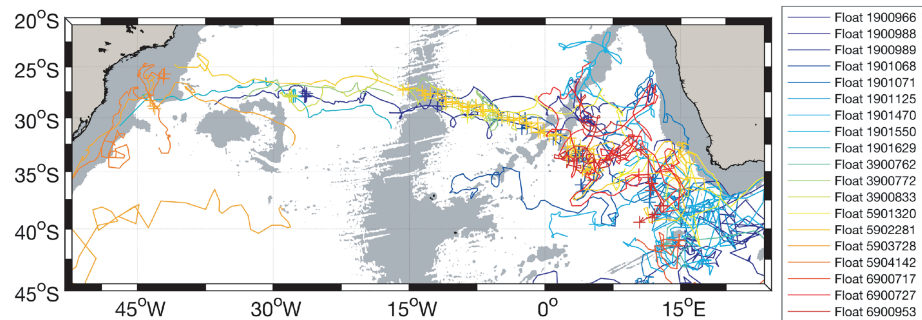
20°S
25°S
30°S
35°S
40°S
45°S
45°W
30°W
15°W
0°
15°E

Float 1900966
Float 1900988
Float 1900989
Float 1901068
Float 1901071
Float 1901125
Float 1901470
Float 1901550
Float 1901629
Float 3900762
Float 3900772
Float 3900833
Float 5901320
Float 5902281
Float 5903728
Float 5904142
Float 6900717
Float 6900727
Float 6900953